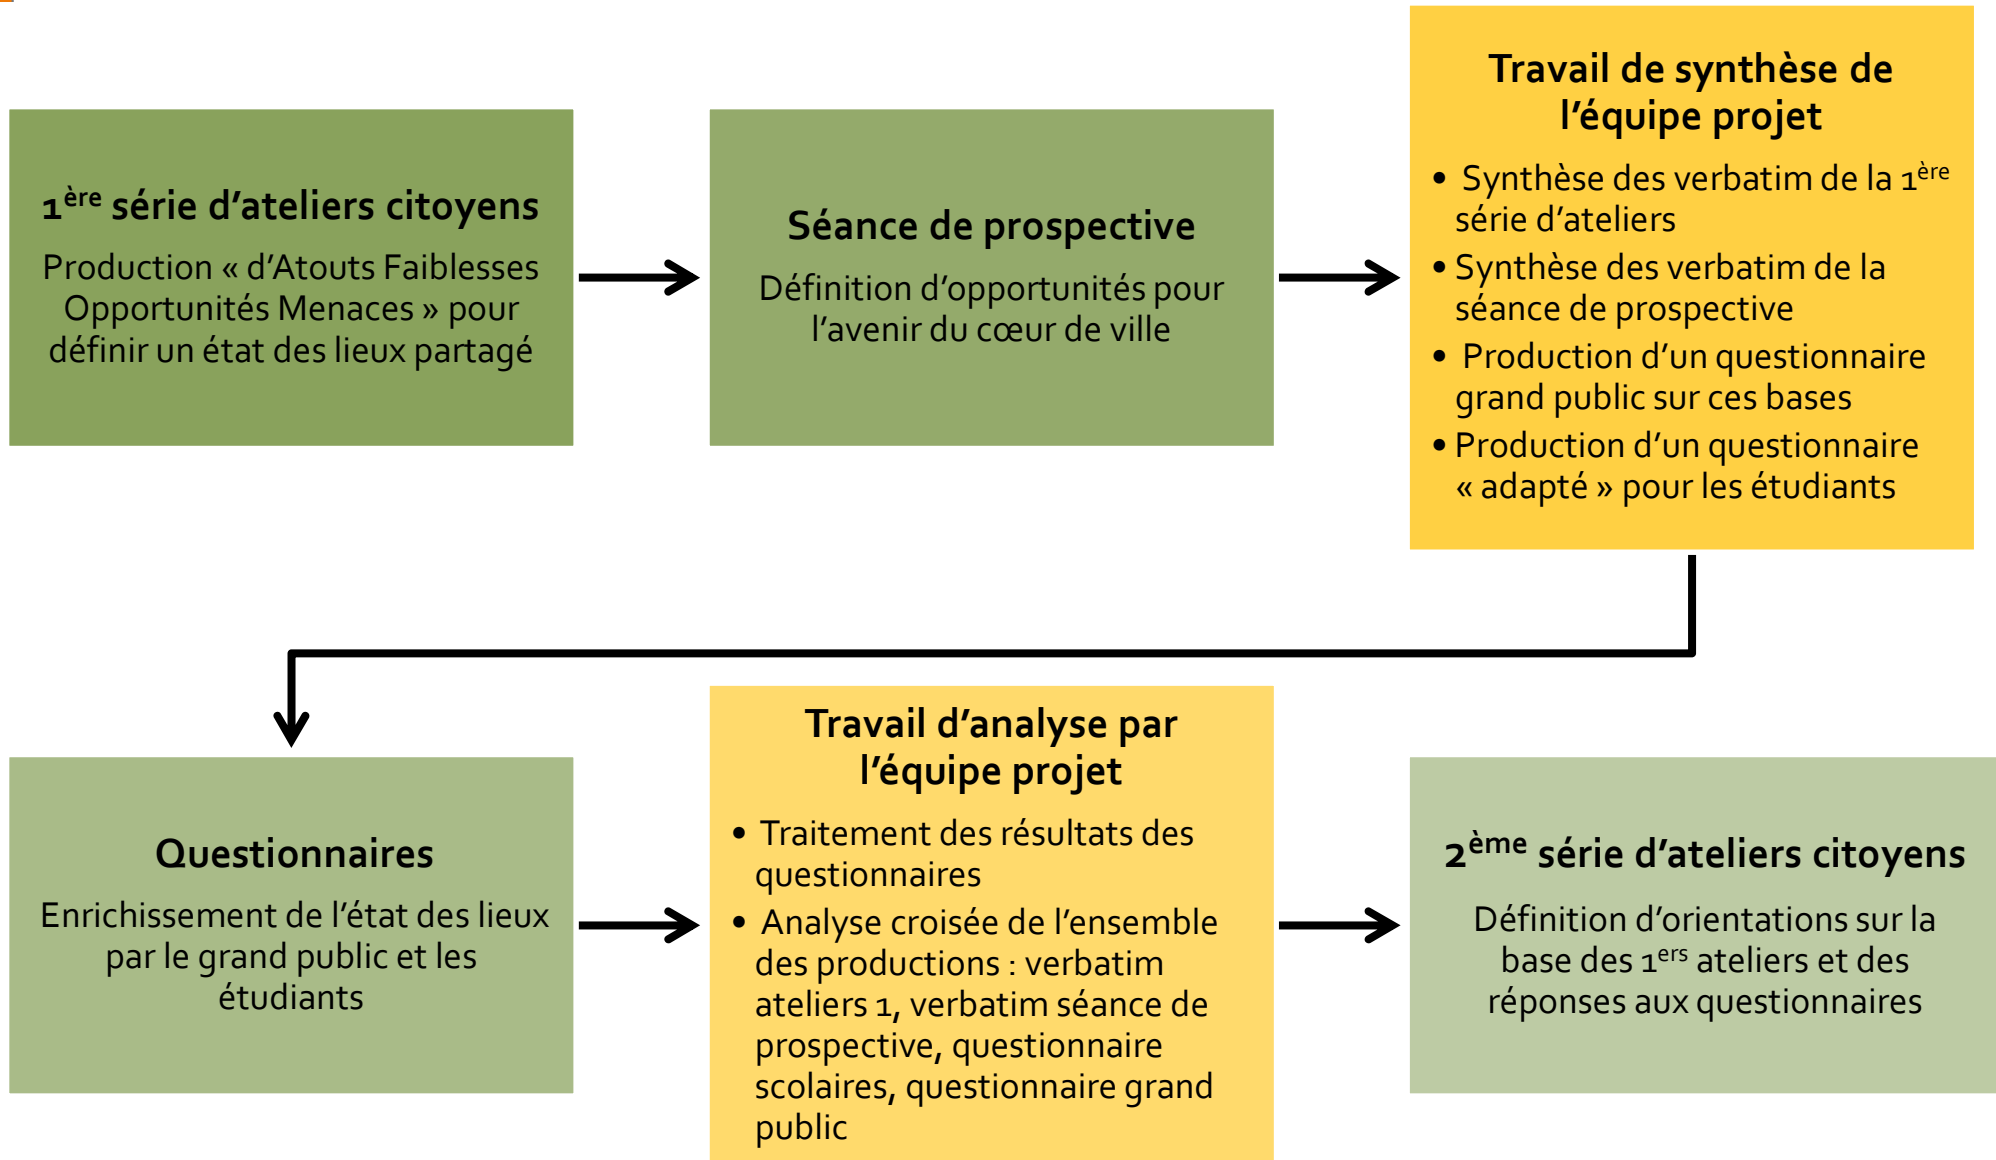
1ère série d'ateliers citoyens

Production « d'Atouts Faiblesses Opportunités Menaces » pour définir un état des lieux partagé

Séance de prospective

Définition d'opportunités pour l'avenir du cœur de ville

Travail de synthèse de l'équipe projet

- Synthèse des verbatim de la 1ère série d'ateliers
- Synthèse des verbatim de la séance de prospective
- Production d'un questionnaire grand public sur ces bases
- Production d'un questionnaire « adapté » pour les étudiants

Questionnaires

Enrichissement de l'état des lieux par le grand public et les étudiants

Travail d'analyse par l'équipe projet

- Traitement des résultats des questionnaires
- Analyse croisée de l'ensemble des productions : verbatim ateliers 1, verbatim séance de prospective, questionnaire scolaires, questionnaire grand public

2ème série d'ateliers citoyens

Définition d'orientations sur la base des 1ers ateliers et des réponses aux questionnaires